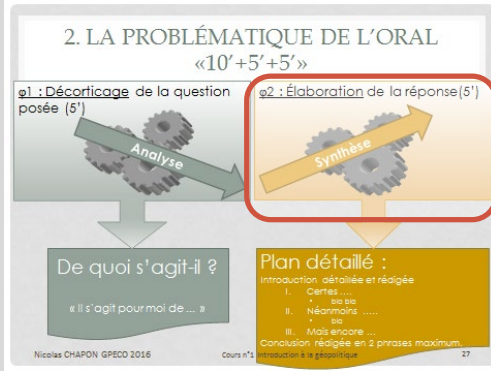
2. LA PROBLÉMATIQUE DE L'ORAL
«10'+5'+5'»

φ1 : Décorticage de la question posée (5')

Analyse

φ2 : Élaboration de la réponse(5')

Synthèse

De quoi s'agit-il ?

« Il s'agit pour moi de … »

Plan détaillé :

Introduction détaillée et rédigée

I. Certes ….
• bla bla

II. Néanmoins …..
• bla

III. Mais encore …

Conclusion rédigée en 2 phrases maximum.

Nicolas CHAPON GPECO 2016

Cours n°1 Introduction à la géopolitique

27